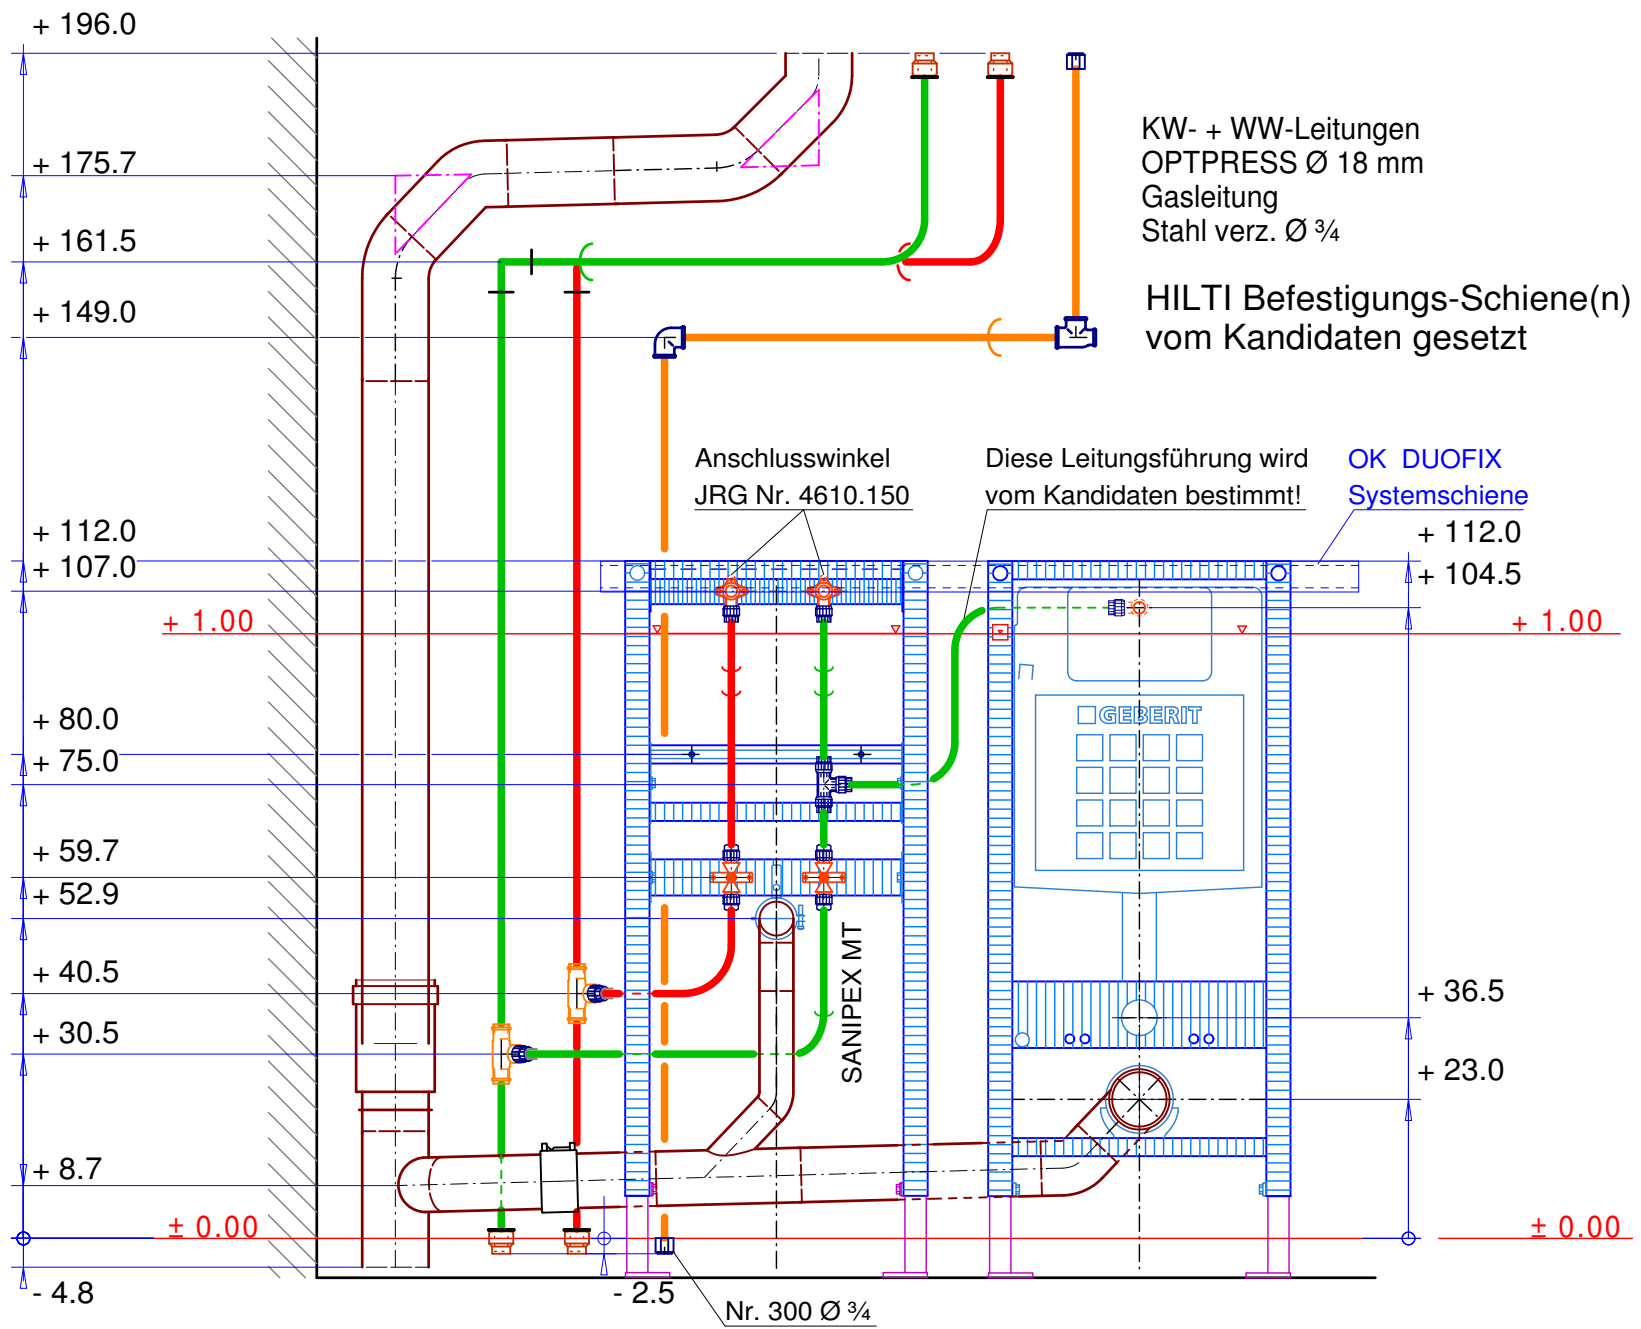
+ 196.0

+ 175.7

+ 161.5

+ 149.0

KW- + WW-Leitungen
OPTPRESS Ø 18 mm
Gasleitung
Stahl verz. Ø ¾

HILTI Befestigungs-Schiene(n)
vom Kandidaten gesetzt

Anschlusswinkel
JRG Nr. 4610.150

Diese Leitungsführung wird
vom Kandidaten bestimmt!

OK DUOFIX
Systemschiene

+ 112.0
+ 107.0

+ 112.0
+ 104.5

+ 1.00

+ 1.00

GEBERIT

+ 80.0
+ 75.0

+ 59.7
+ 52.9

+ 40.5

+ 30.5

SANIPEX MT

+ 36.5

+ 23.0

+ 8.7

± 0.00

± 0.00

- 4.8

- 2.5

Nr. 300 Ø ¾